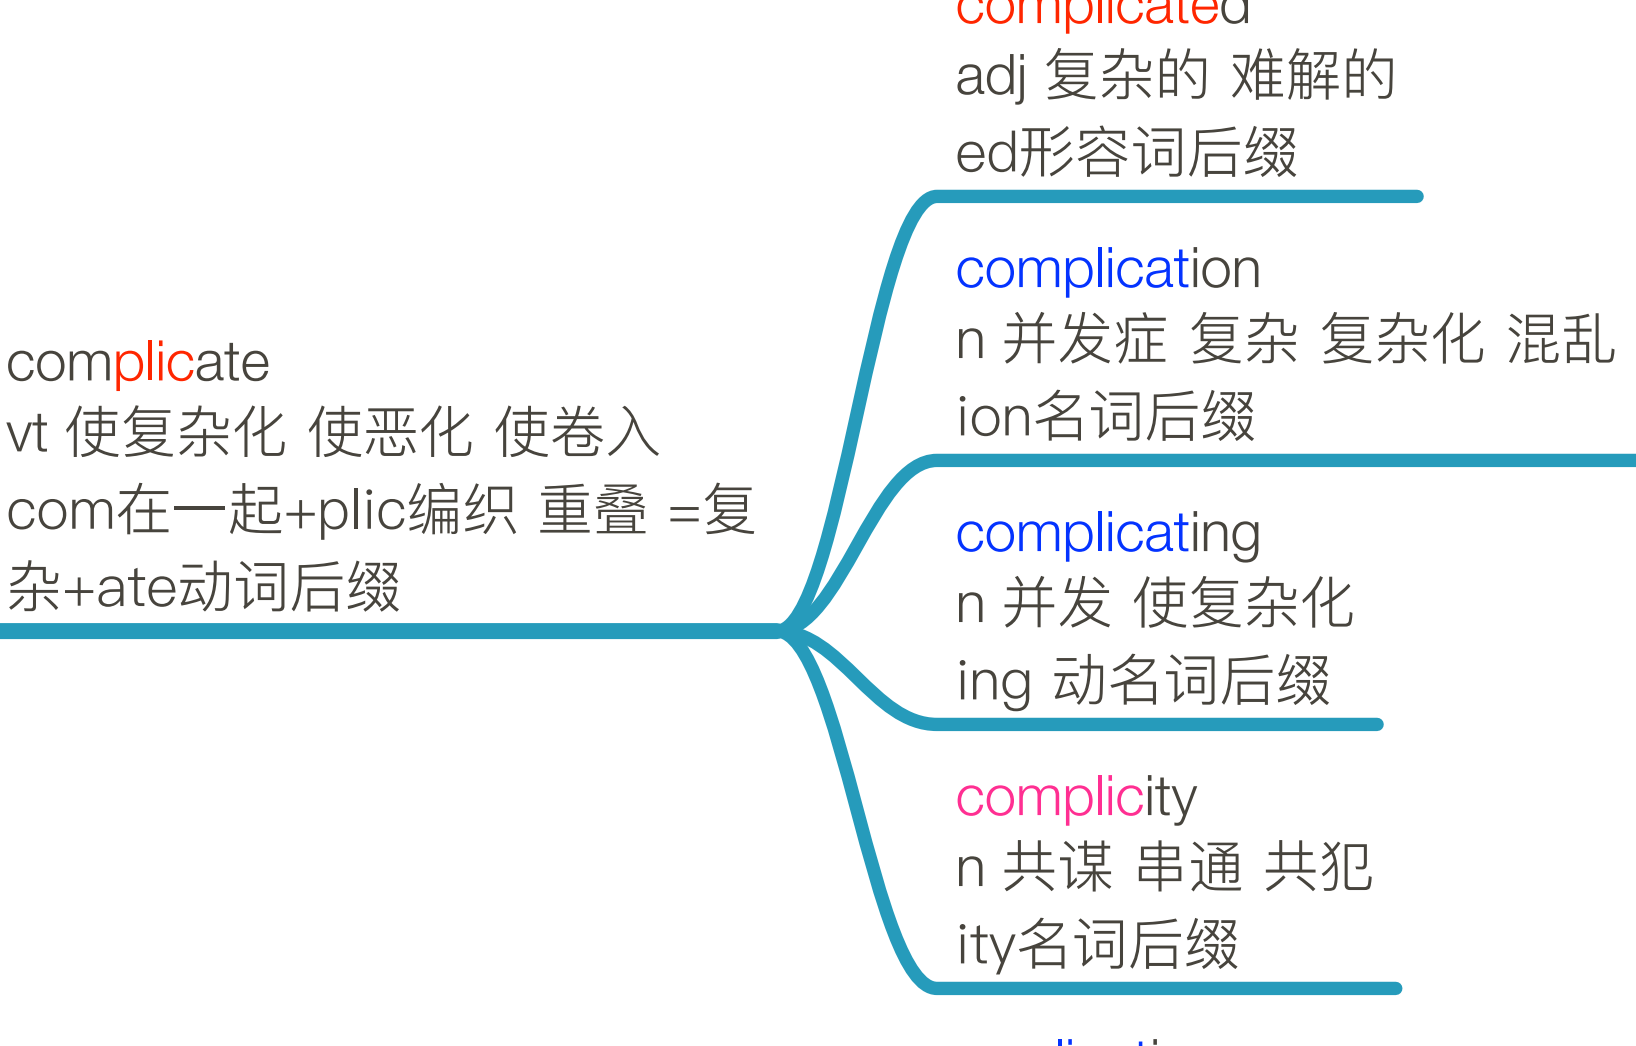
complicated
adj 复杂的 难解的
ed形容词后缀

complicate
vt 使复杂化 使恶化 使卷入
com在一起+plic编织 重叠 =复杂+ate动词后缀

complication
n 并发症 复杂 复杂化 混乱
ion名词后缀

complicating
n 并发 使复杂化
ing 动名词后缀

complicity
n 共谋 串通 共犯
ity名词后缀

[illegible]